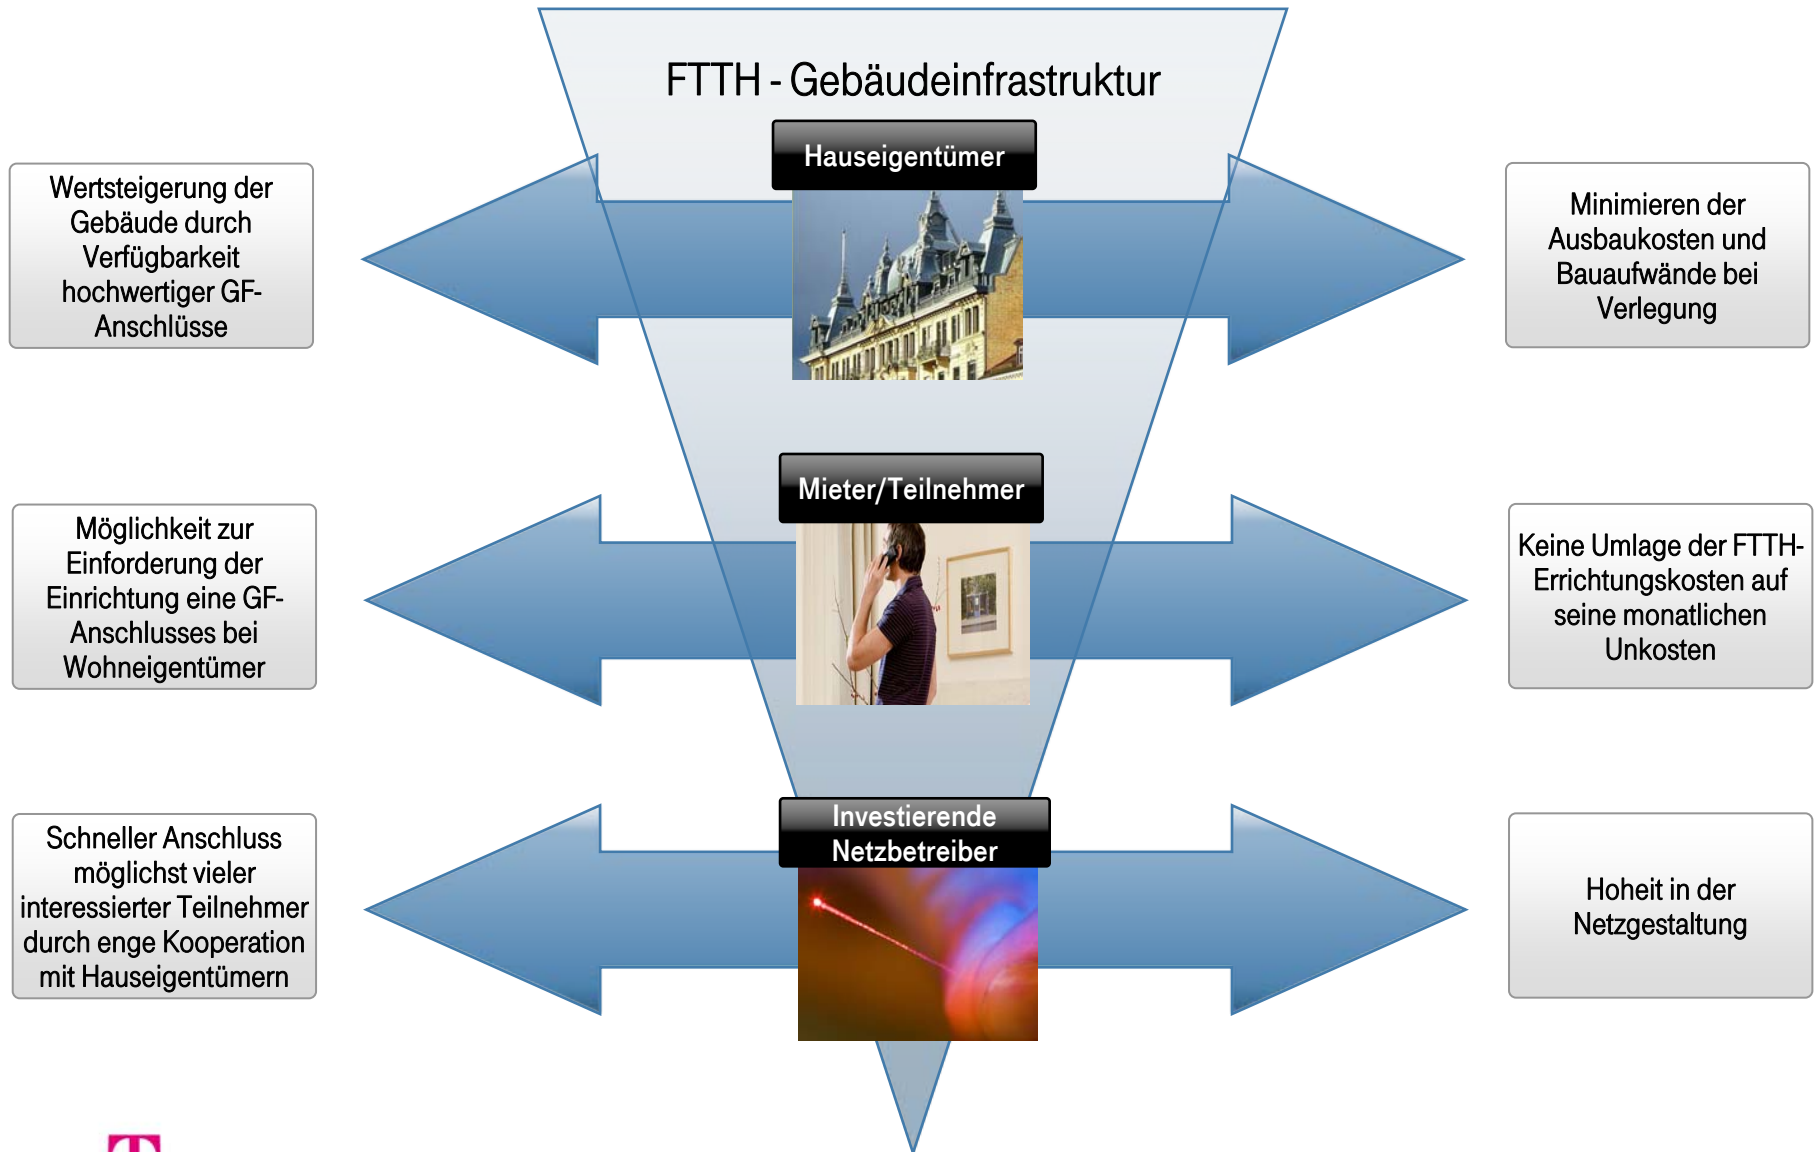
FTTH - Gebäudeinfrastruktur

Hauseigentümer

Wertsteigerung der Gebäude durch Verfügbarkeit hochwertiger GF-Anschlüsse

Minimieren der Ausbaukosten und Bauaufwände bei Verlegung

Mieter/Teilnehmer

Möglichkeit zur Einforderung der Einrichtung eine GF-Anschlusses bei Wohneigentümer

Keine Umlage der FTTH-Errichtungskosten auf seine monatlichen Unkosten

Investierende Netzbetreiber

Schneller Anschluss möglichst vieler interessierter Teilnehmer durch enge Kooperation mit Hauseigentümern

Hoheit in der Netzgestaltung